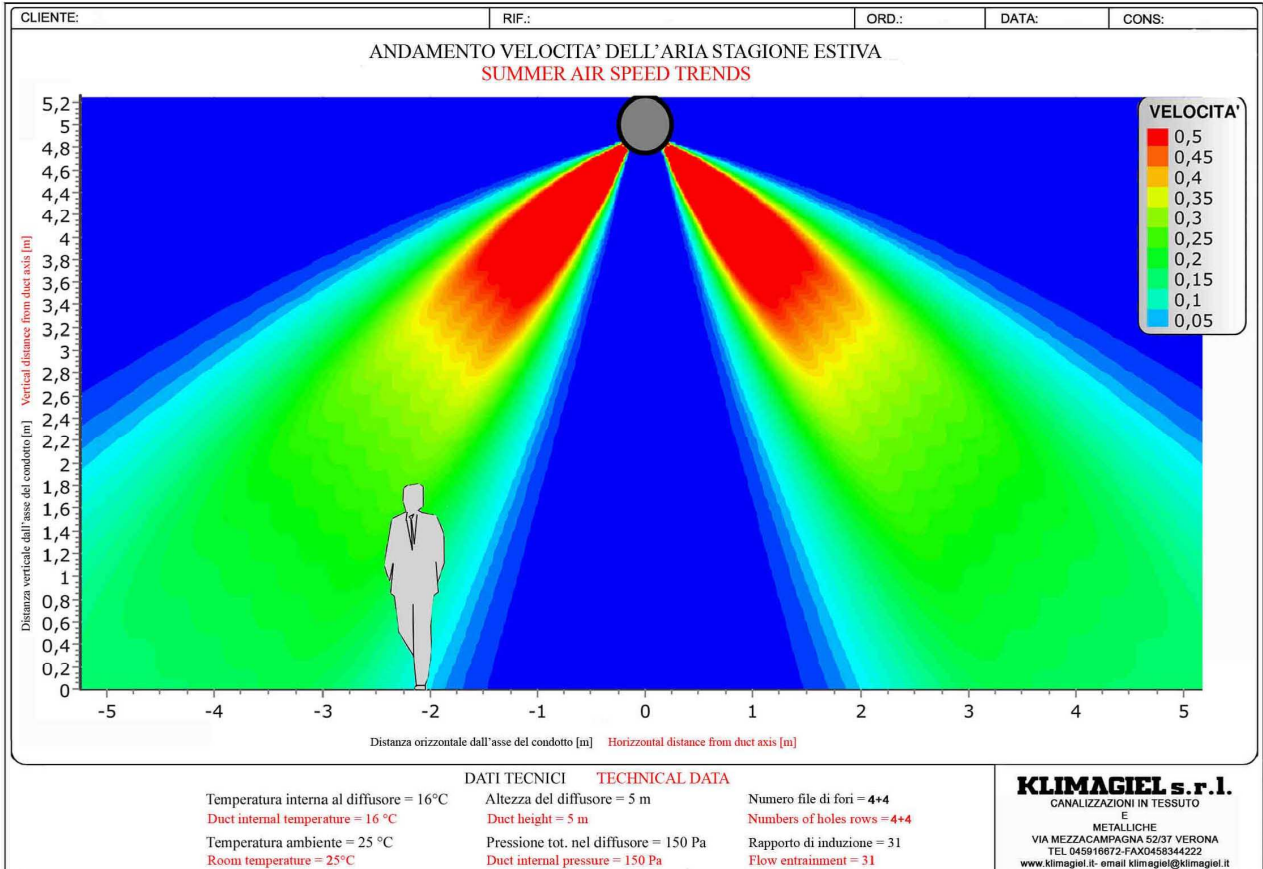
| CLIENTE: | RIF.: | ORD.: | DATA: | CONS: |
|---|---|---|---|---|

ANDAMENTO VELOCITA' DELL'ARIA STAGIONE ESTIVA
SUMMER AIR SPEED TRENDS

VELOCITA'
0,5
0,45
0,4
0,35
0,3
0,25
0,2
0,15
0,1
0,05

5,2
5
4,8
4,6
4,4
4,2
4
3,8
3,6
3,4
3,2
3
2,8
2,6
2,4
2,2
2
1,8
1,6
1,4
1,2
1
0,8
0,6
0,4
0,2
0

Vertical distance from duct axis [m]
Distanza verticale dall'asse del condotto [m]

-5 -4 -3 -2 -1 0 1 2 3 4 5

Distanza orizzontale dall'asse del condotto [m] Horizzontal distance from duct axis [m]

DATI TECNICI TECHNICAL DATA

Temperatura interna al diffusore = 16°C
Duct internal temperature = 16 °C
Temperatura ambiente = 25 °C
Room temperature = 25°C

Altezza del diffusore = 5 m
Duct height = 5 m
Pressione tot. nel diffusore = 150 Pa
Duct internal pressure = 150 Pa

Numero file di fori = 4+4
Numbers of holes rows = 4+4
Rapporto di induzione = 31
Flow entrainment = 31

KLIMAGIEL s.r.l.
CANALIZZAZIONI IN TESSUTO
E
METALLICHE
VIA MEZZACAMPAGNA 52/37 VERONA
TEL 045916672-FAX0458344222
www.klimagiel.it- email klimagiel@klimagiel.it